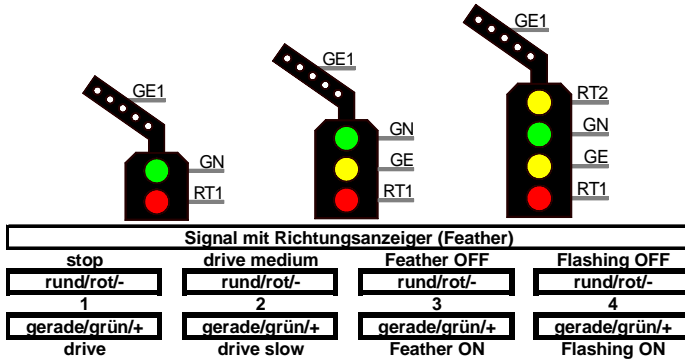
GE1
GN
RT1

GE1
GN
GE
RT1

GE1
RT2
GN
GE
RT1

Signal mit Richtungsanzeiger (Feather)

| stop | drive medium | Feather OFF | Flashing OFF |
|---|---|---|---|
| rund/rot/- | rund/rot/- | rund/rot/- | rund/rot/- |
| 1 | 2 | 3 | 4 |
| gerade/grün/+ | gerade/grün/+ | gerade/grün/+ | gerade/grün/+ |
| drive | drive slow | Feather ON | Flashing ON |